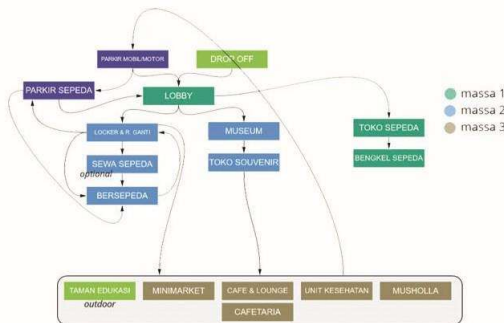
PARKIR MOBIL/MOTOR
DROP OFF
PARKIR SEPEDA
LOBBY
LOCKER & R. GANTI
MUSEUM
TOKO SEPEDA
SEWA SEPEDA
TOKO SOUVENIR
BENGKEL SEPEDA
optional
BERSEPEDA

massa 1
massa 2
massa 3

TAMAN EDUKASI
outdoor
MINIMARKET
CAFE & LOUNGE
CAFETARIA
UNIT KESEHATAN
MUSHOLLA